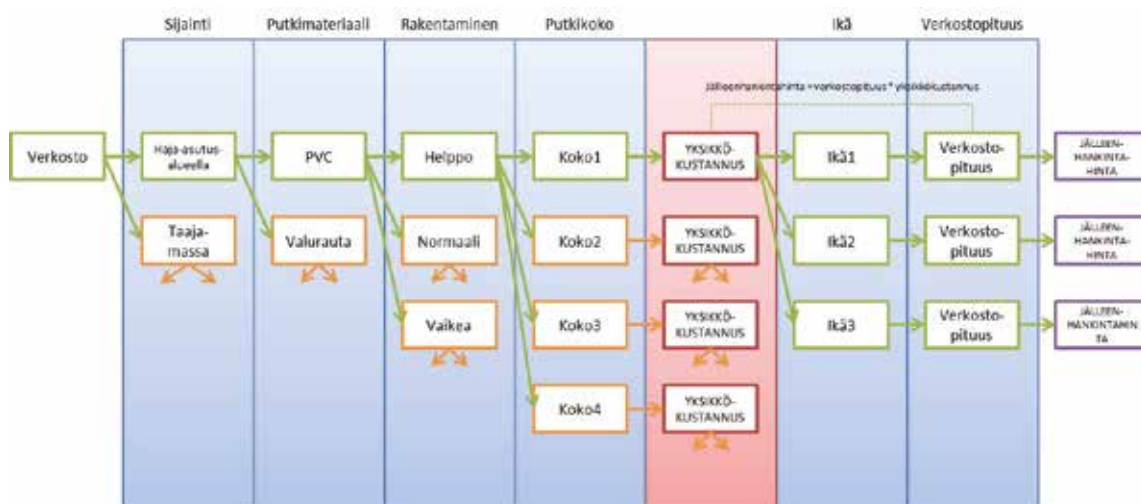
Sijainti

Putkimateriaali

Rakentaminen

Putkikoko

Ikä

Verkostopituus

Jälleenhankintahinta = verkostopituus * yksikkökustannus

Verkosto

Haja-asutus-alueella

Taaja-massa

PVC

Valurauta

Helppo

Normaali

Vaikea

Koko1

Koko2

Koko3

Koko4

YKSIKKÖ-KUSTANNUS

YKSIKKÖ-KUSTANNUS

YKSIKKÖ-KUSTANNUS

YKSIKKÖ-KUSTANNUS

Ikä1

Ikä2

Ikä3

Verkosto-pituus

Verkosto-pituus

Verkosto-pituus

JÄLLEEN-HANKINTA-HINTA

JÄLLEEN-HANKINTA-HINTA

JÄLLEEN-HANKINTAHIN TA